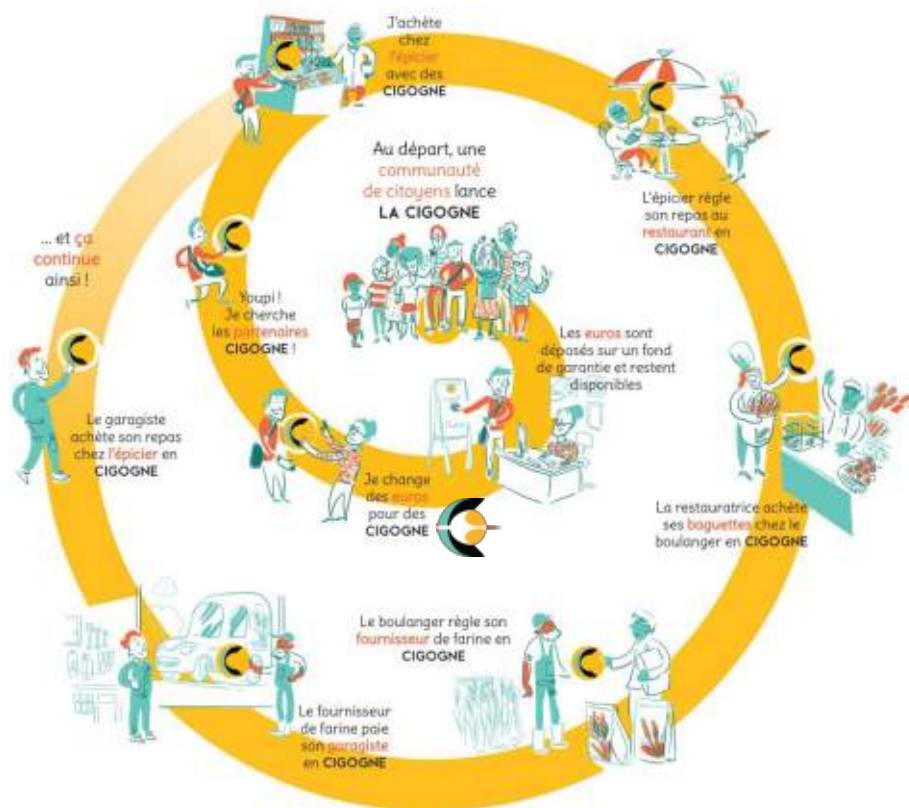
Au départ, une communauté de citoyens lance LA CIGOGNE

Les euros sont déposés sur un fond de garantie et restent disponibles

Je change des euros pour des CIGOGNE

Youpi ! Je cherche les partenaires CIGOGNE !

J'achète chez l'épicier avec des CIGOGNE

L'épicier règle son repas au restaurant en CIGOGNE

La restauratrice achète ses baguettes chez le boulanger en CIGOGNE

Le boulanger règle son fournisseur de farine en CIGOGNE

Le fournisseur de farine paie son garagiste en CIGOGNE

Le garagiste achète son repas chez l'épicier en CIGOGNE

... et ça continue ainsi !